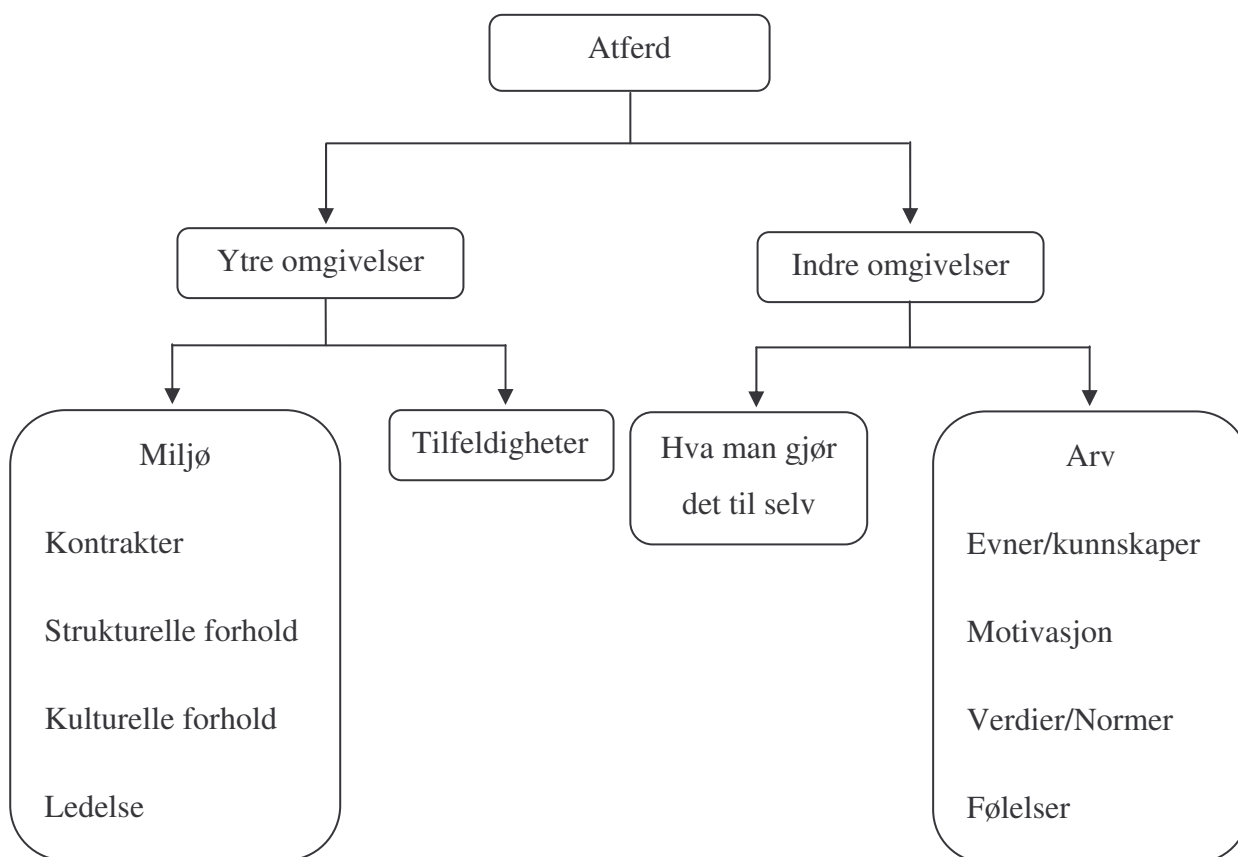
Atferd

Ytre omgivelser

Indre omgivelser

Miljø

Kontrakter

Strukturelle forhold

Kulturelle forhold

Ledelse

Tilfeldigheter

Hva man gjør det til selv

Arv

Evner/kunnskaper

Motivasjon

Verdier/Normer

Følelser